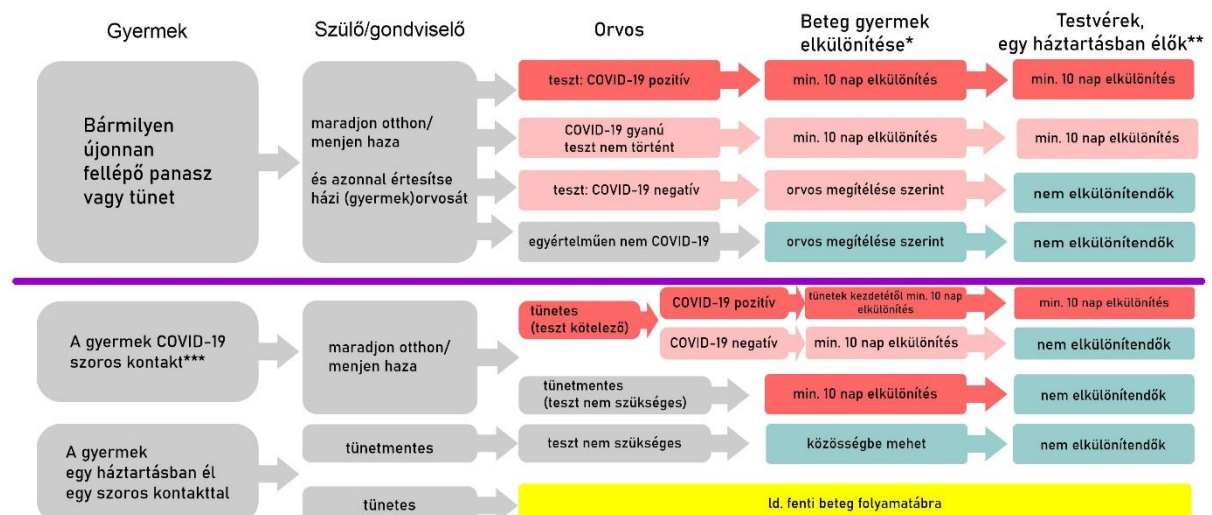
Gyermek

Szülő/gondviselő

Orvos

Beteg gyermek elkülönítése*

Testvérek, egy háztartásban élők**

Bármilyen újonnan fellépő panasz vagy tünet

maradjon otthon/ menjen haza

és azonnal értesítse házi (gyermek)orvosát

teszt: COVID-19 pozitív

min. 10 nap elkülönítés

min. 10 nap elkülönítés

COVID-19 gyanú teszt nem történt

min. 10 nap elkülönítés

min. 10 nap elkülönítés

teszt: COVID-19 negatív

orvos megítélése szerint

nem elkülönítendők

egyértelműen nem COVID-19

orvos megítélése szerint

nem elkülönítendők

A gyermek COVID-19 szoros kontakt***

maradjon otthon/ menjen haza

tünetes (teszt kötelező)

COVID-19 pozitív

tünetek kezdetétől min. 10 nap elkülönítés

min. 10 nap elkülönítés

COVID-19 negatív

min. 10 nap elkülönítés

nem elkülönítendők

tünetmentes (teszt nem szükséges)

min. 10 nap elkülönítés

nem elkülönítendők

A gyermek egy háztartásban él egy szoros kontakttal

tünetmentes

teszt nem szükséges

közösségbe mehet

nem elkülönítendők

tünetes

ld. fenti beteg folyamatábra